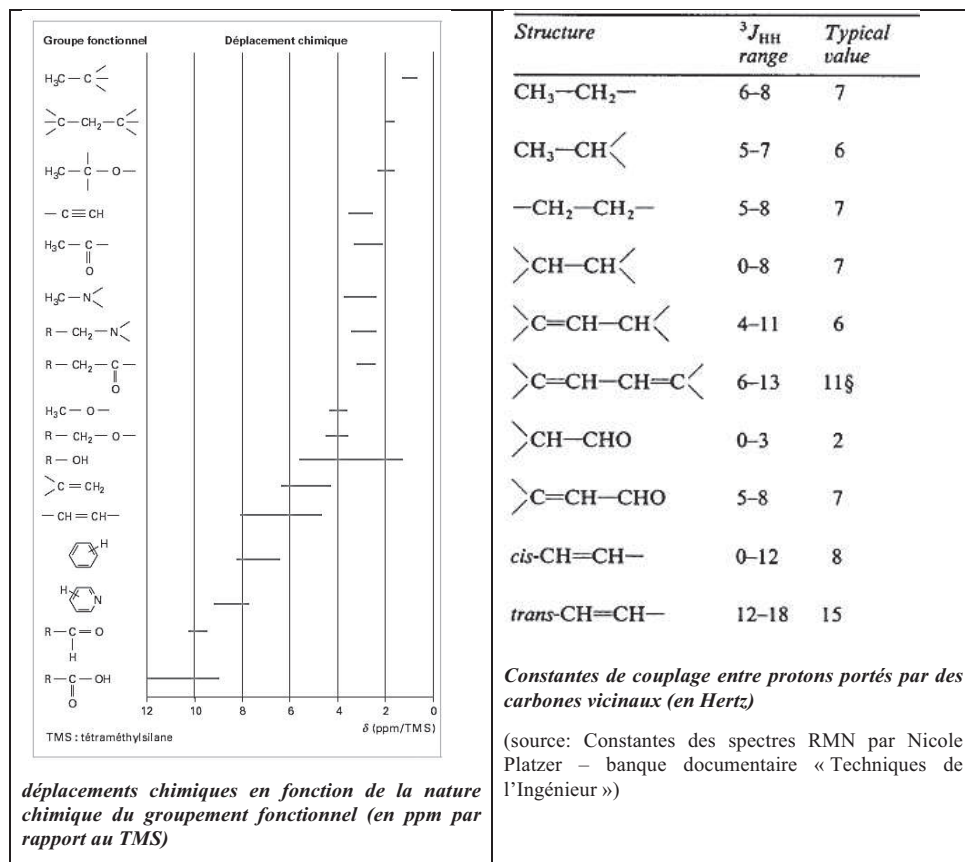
Groupe fonctionnel

Déplacement chimique

$H_3C-C\lessgtr$

$>C-CH_2-C<$

$H_3C-\overset{|}{\underset{|}{C}}-O-$

$-C\equiv CH$

$H_3C-\underset{O}{\underset{\|}{C}}-$

$H_3C-N<$

$R-CH_2-N<$

$R-CH_2-\underset{O}{\underset{\|}{C}}-$

$H_3C-O-$

$R-CH_2-O-$

$R-OH$

$>C=CH_2$

$-CH=CH-$

H

H N

$R-\underset{H}{\underset{|}{C}}=O$

$R-\underset{O}{\underset{\|}{C}}-OH$

12 10 8 6 4 2 0

$\delta$ (ppm/TMS)

TMS : tétraméthylsilane

déplacements chimiques en fonction de la nature chimique du groupement fonctionnel (en ppm par rapport au TMS)

| Structure | $^3J_{HH}$ range | Typical value |
|---|---|---|
| $CH_3-CH_2-$ | 6–8 | 7 |
| $CH_3-CH<$ | 5–7 | 6 |
| $-CH_2-CH_2-$ | 5–8 | 7 |
| $>CH-CH<$ | 0–8 | 7 |
| $>C=CH-CH<$ | 4–11 | 6 |
| $>C=CH-CH=C<$ | 6–13 | 11§ |
| $>CH-CHO$ | 0–3 | 2 |
| $>C=CH-CHO$ | 5–8 | 7 |
| cis-$CH=CH-$ | 0–12 | 8 |
| trans-$CH=CH-$ | 12–18 | 15 |

Constantes de couplage entre protons portés par des carbones vicinaux (en Hertz)

(source: Constantes des spectres RMN par Nicole Platzer – banque documentaire « Techniques de l'Ingénieur »)